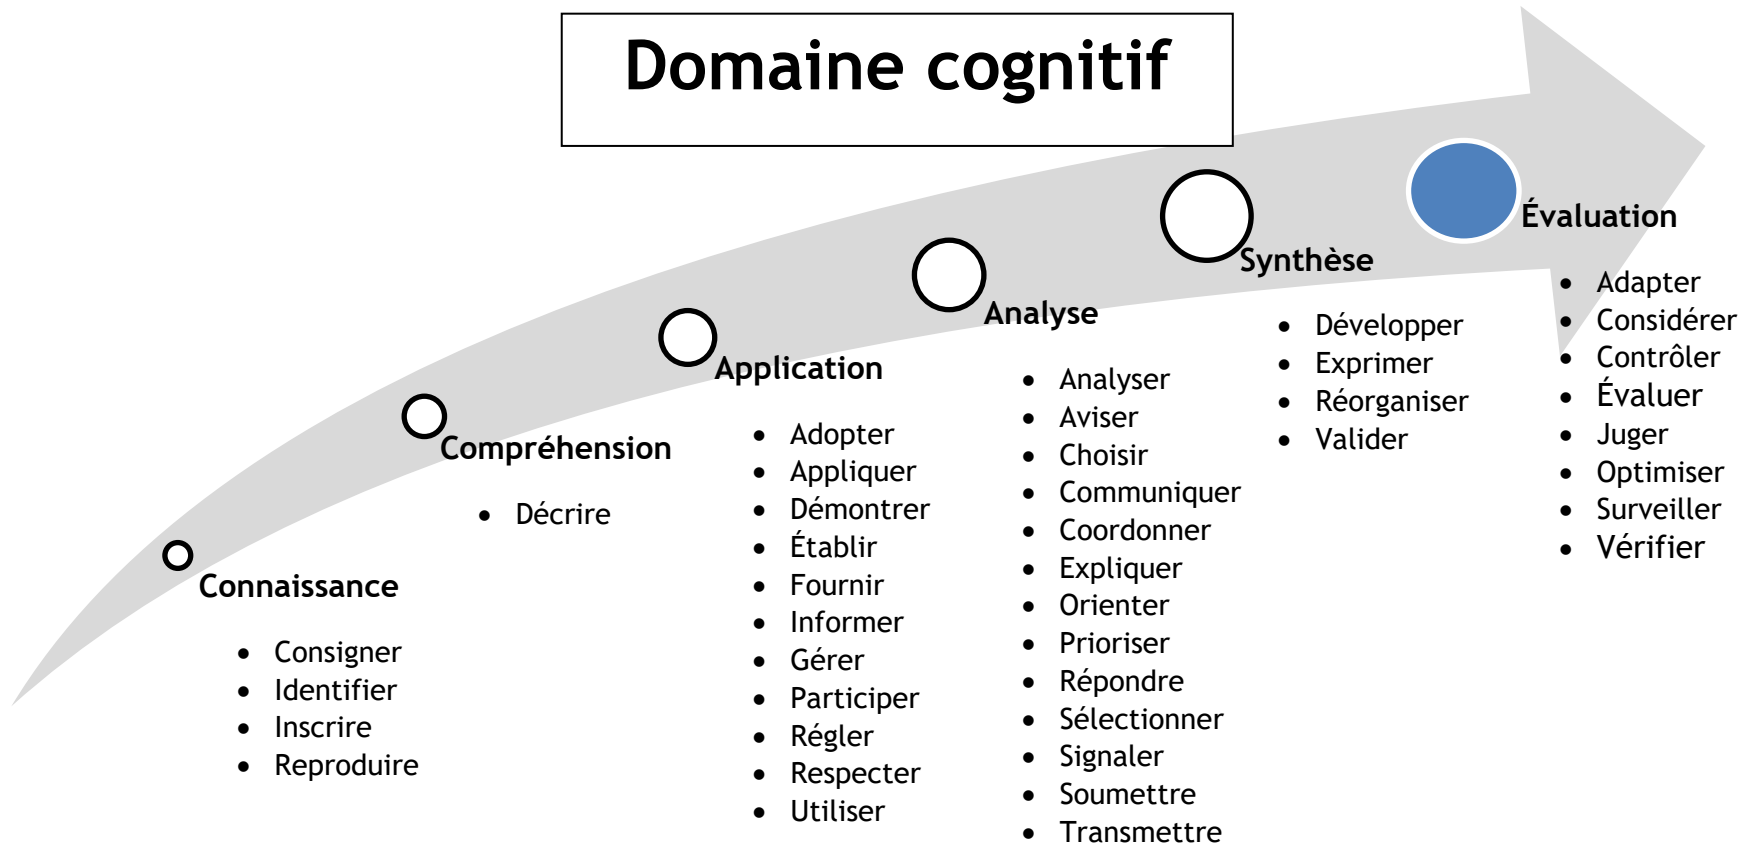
Domaine cognitif

Connaissance

- Consigner
- Identifier
- Inscrire
- Reproduire

Compréhension

- Décrire

Application

- Adopter
- Appliquer
- Démontrer
- Établir
- Fournir
- Informer
- Gérer
- Participer
- Régler
- Respecter
- Utiliser

Analyse

- Analyser
- Aviser
- Choisir
- Communiquer
- Coordonner
- Expliquer
- Orienter
- Prioriser
- Répondre
- Sélectionner
- Signaler
- Soumettre
- Transmettre

Synthèse

- Développer
- Exprimer
- Réorganiser
- Valider

Évaluation

- Adapter
- Considérer
- Contrôler
- Évaluer
- Juger
- Optimiser
- Surveiller
- Vérifier